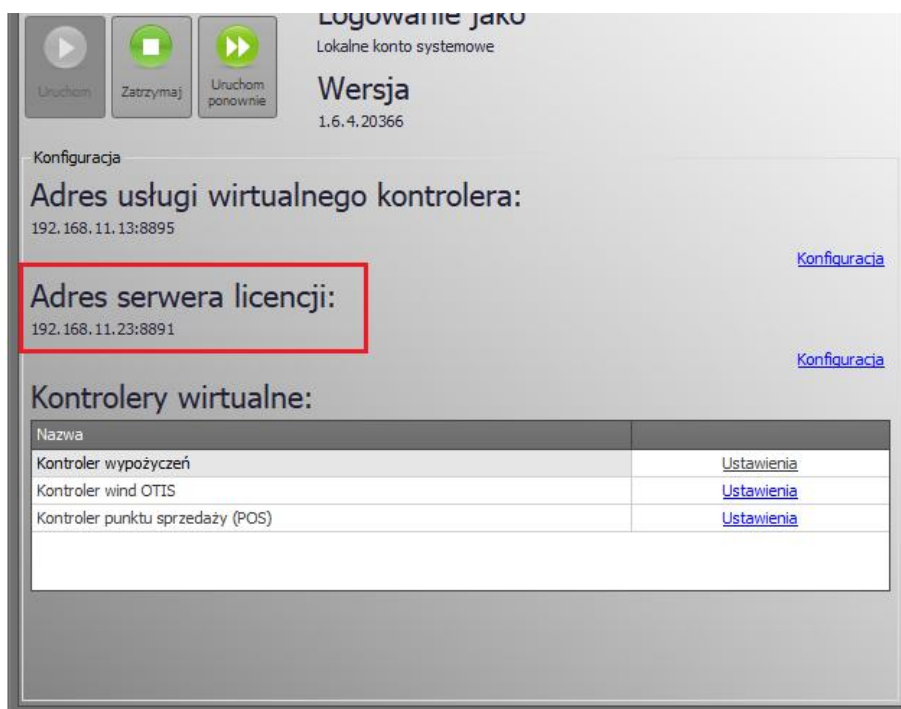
Uruchom Zatrzymaj Uruchom ponownie

Logowanie jako
Lokalne konto systemowe

Wersja
1.6.4.20366

Konfiguracja

Adres usługi wirtualnego kontrolera:
192.168.11.13:8895

Konfiguracja

Adres serwera licencji:
192.168.11.23:8891

Konfiguracja

Kontrolery wirtualne:

| Nazwa | |
|---|---|
| Kontroler wypożyczeń | Ustawienia |
| Kontroler wind OTIS | Ustawienia |
| Kontroler punktu sprzedaży (POS) | Ustawienia |